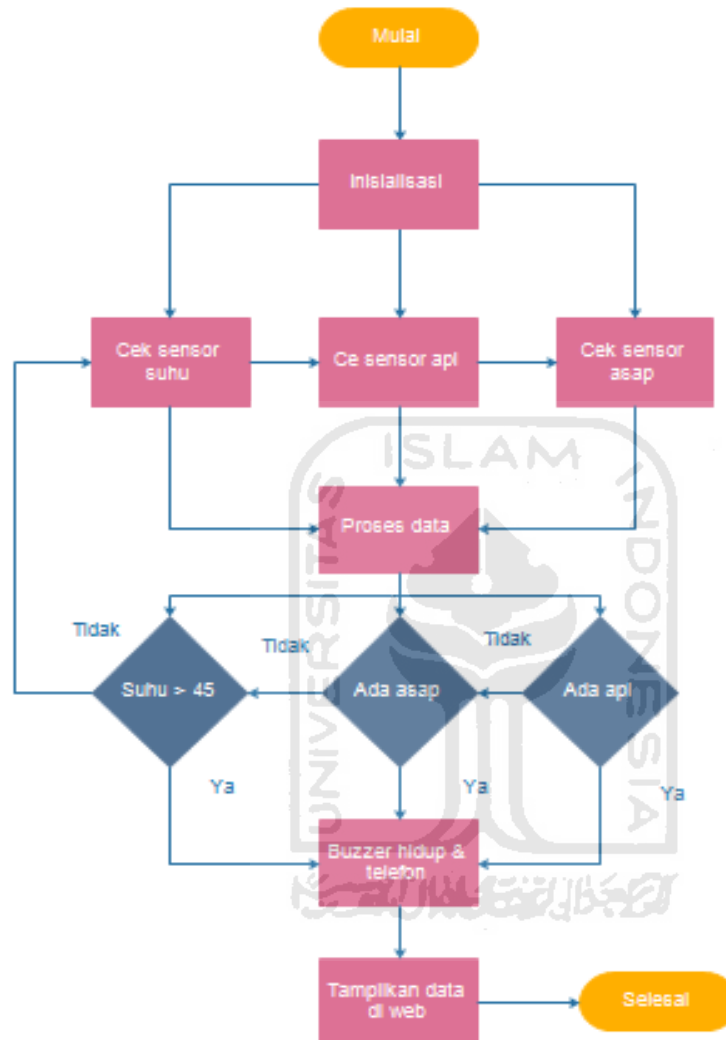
Mulai

Inisialisasi

Cek sensor suhu

Ce sensor api

Cek sensor asap

Proses data

Tidak

Tidak

Tidak

Suhu > 45

Ada asap

Ada api

Ya

Ya

Ya

Buzzer hidup & telefon

Tampilkan data di web

Selesai

UNIVERSITAS ISLAM INDONESIA